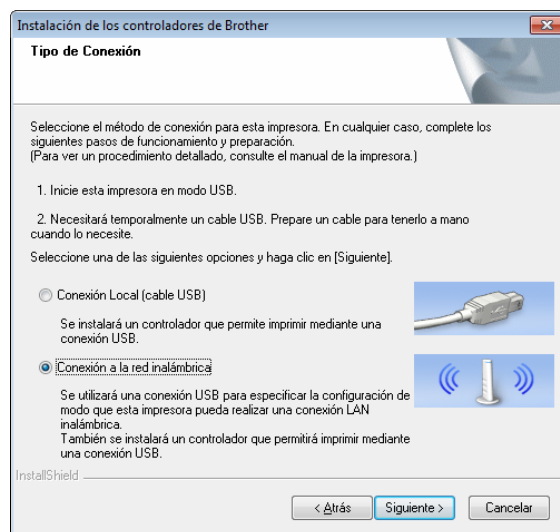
Instalación de los controladores de Brother

Tipo de Conexión

Seleccione el método de conexión para esta impresora. En cualquier caso, complete los siguientes pasos de funcionamiento y preparación.
(Para ver un procedimiento detallado, consulte el manual de la impresora.)

1. Inicie esta impresora en modo USB.

2. Necesitará temporalmente un cable USB. Prepare un cable para tenerlo a mano cuando lo necesite.

Seleccione una de las siguientes opciones y haga clic en [Siguiente].

Conexión Local (cable USB)

Se instalará un controlador que permite imprimir mediante una conexión USB.

Conexión a la red inalámbrica

Se utilizará una conexión USB para especificar la configuración de modo que esta impresora pueda realizar una conexión LAN inalámbrica.
También se instalará un controlador que permitirá imprimir mediante una conexión USB.

InstallShield

< Atrás Siguiente > Cancelar